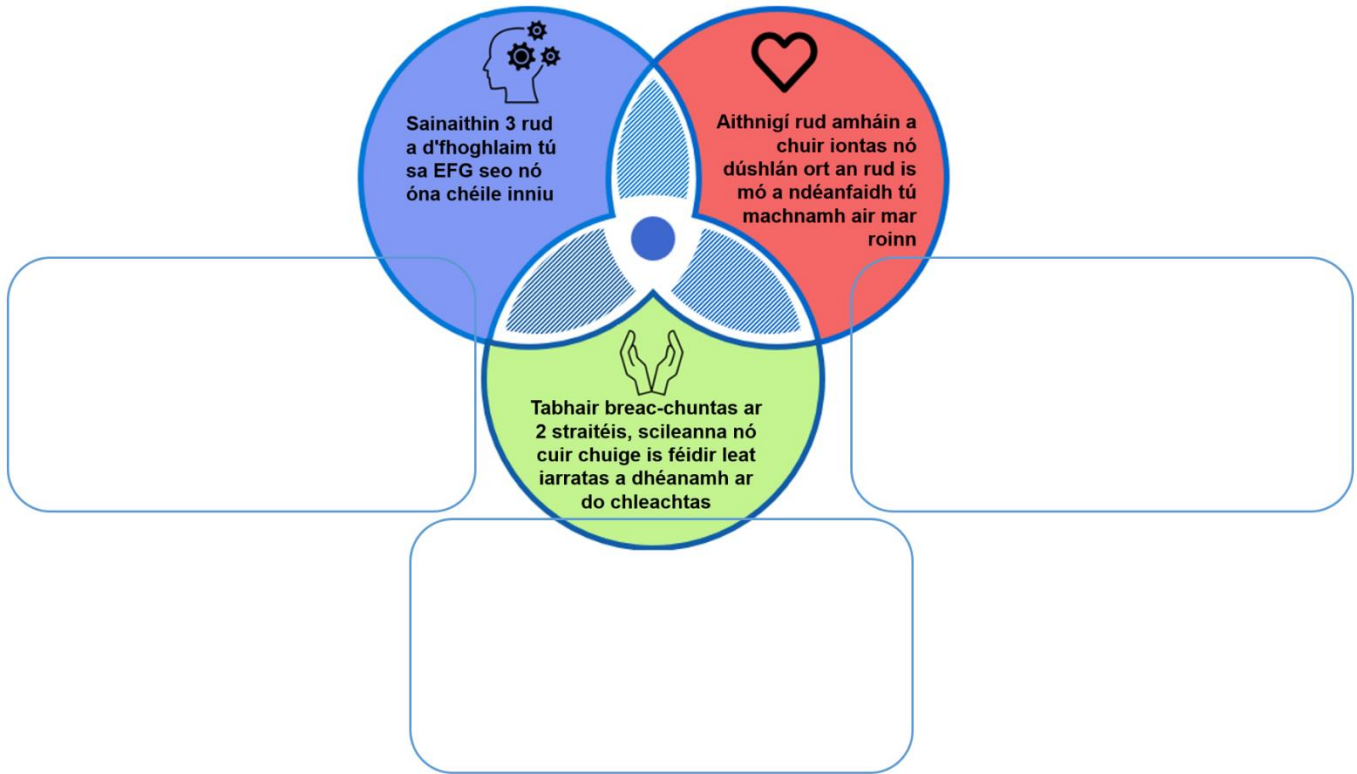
Sainaithin 3 rud a d'fhoghlaim tú sa EFG seo nó óna chéile inniu

Aithnigí rud amháin a chuir iontas nó dúshlán ort an rud is mó a ndéanfaidh tú machnamh air mar roinn

Tabhair breac-chuntas ar 2 straitéis, scileanna nó cuir chuige is féidir leat iarratas a dhéanamh ar do chleachtas